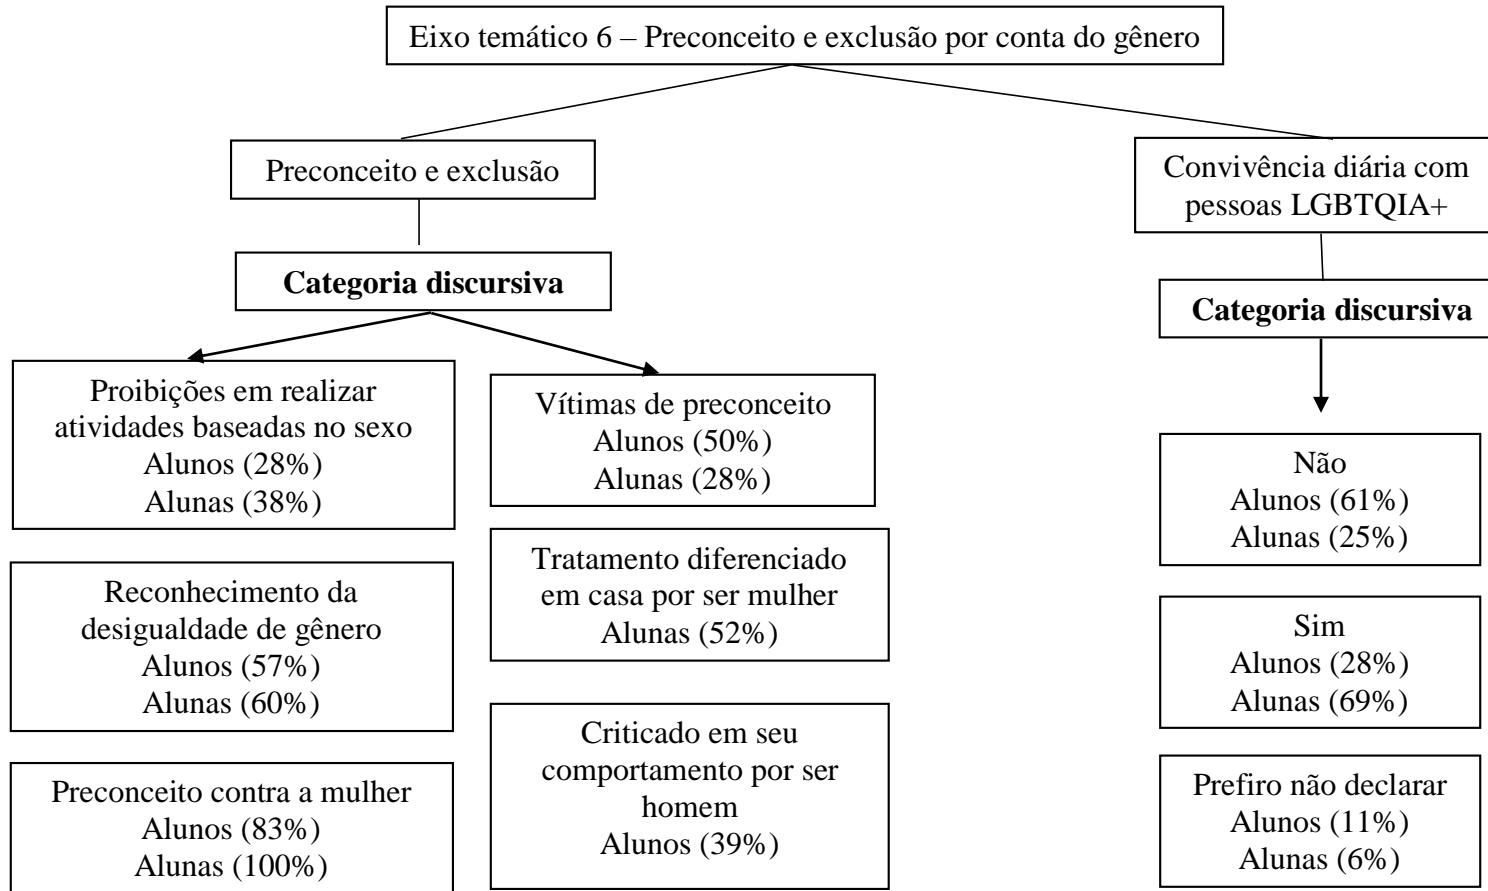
Eixo temático 6 – Preconceito e exclusão por conta do gênero

Preconceito e exclusão

Categoria discursiva

Proibições em realizar atividades baseadas no sexo
Alunos (28%)
Alunas (38%)

Reconhecimento da desigualdade de gênero
Alunos (57%)
Alunas (60%)

Preconceito contra a mulher
Alunos (83%)
Alunas (100%)

Vítimas de preconceito
Alunos (50%)
Alunas (28%)

Tratamento diferenciado em casa por ser mulher
Alunas (52%)

Criticado em seu comportamento por ser homem
Alunos (39%)

Convivência diária com pessoas LGBTQIA+

Categoria discursiva

Não
Alunos (61%)
Alunas (25%)

Sim
Alunos (28%)
Alunas (69%)

Prefiro não declarar
Alunos (11%)
Alunas (6%)